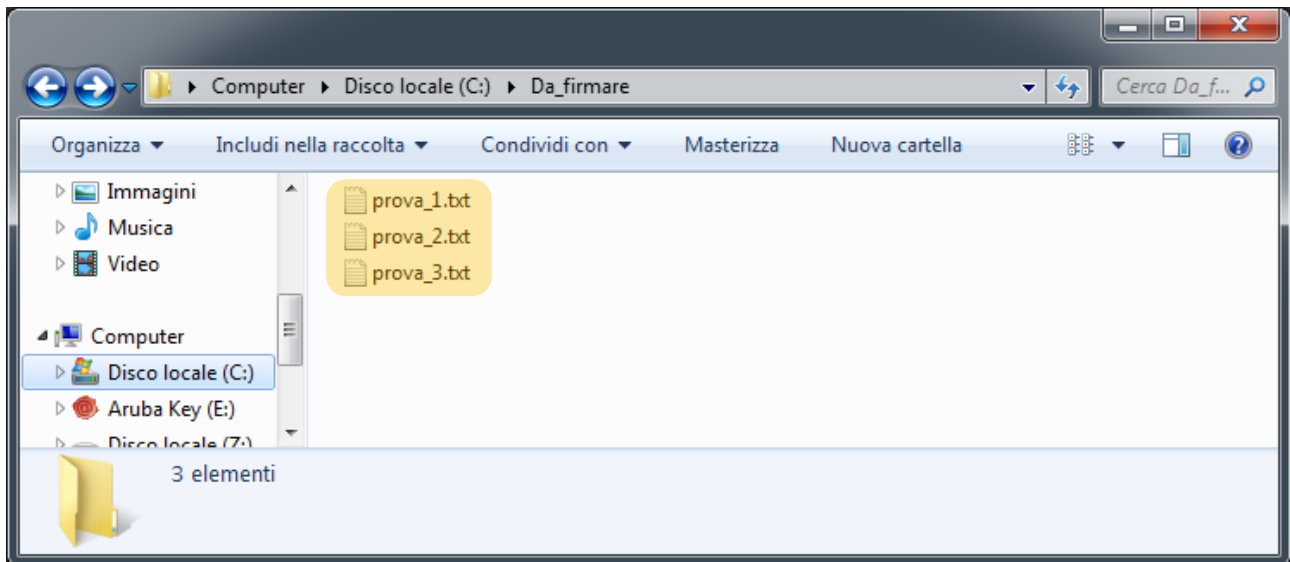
Computer ▸ Disco locale (C:) ▸ Da_firmare

Cerca Da_f...

Organizza ▾ Includi nella raccolta ▾ Condividi con ▾ Masterizza Nuova cartella

Immagini
Musica
Video

Computer
Disco locale (C:)
Aruba Key (E:)
Disco locale (Z:)

prova_1.txt
prova_2.txt
prova_3.txt

3 elementi